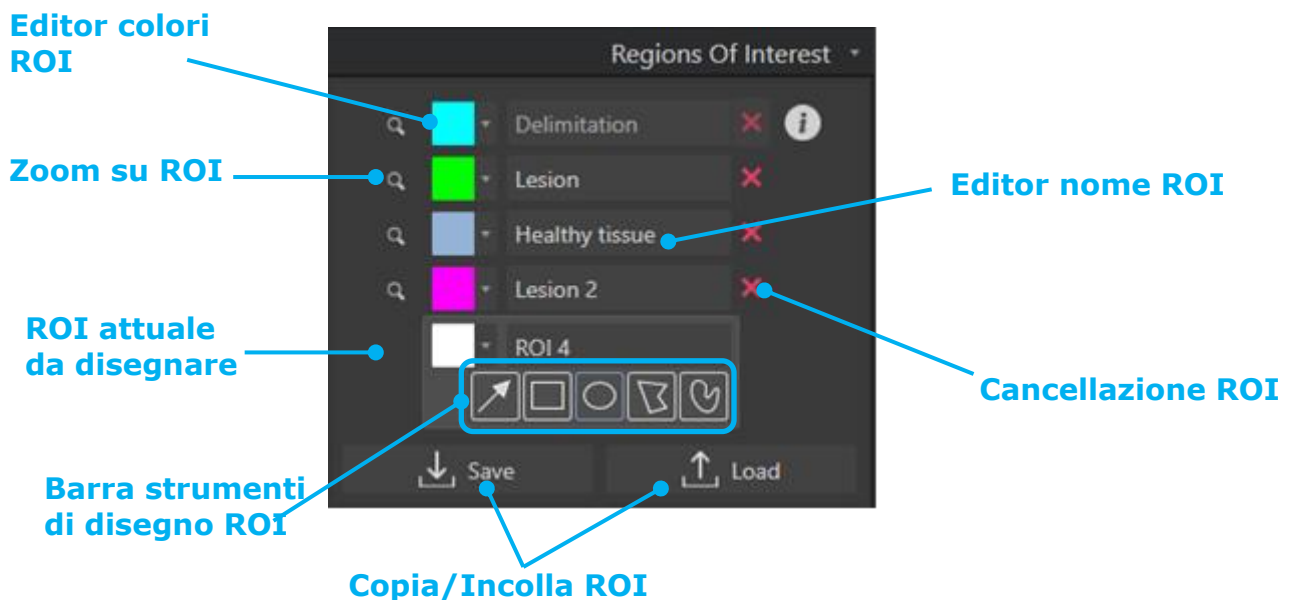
Editor colori ROI

Regions Of Interest

Delimitation

Zoom su ROI

Lesion

Editor nome ROI

Healthy tissue

Lesion 2

ROI attuale da disegnare

ROI 4

Cancellazione ROI

Save

Load

Barra strumenti di disegno ROI

Copia/Incolla ROI